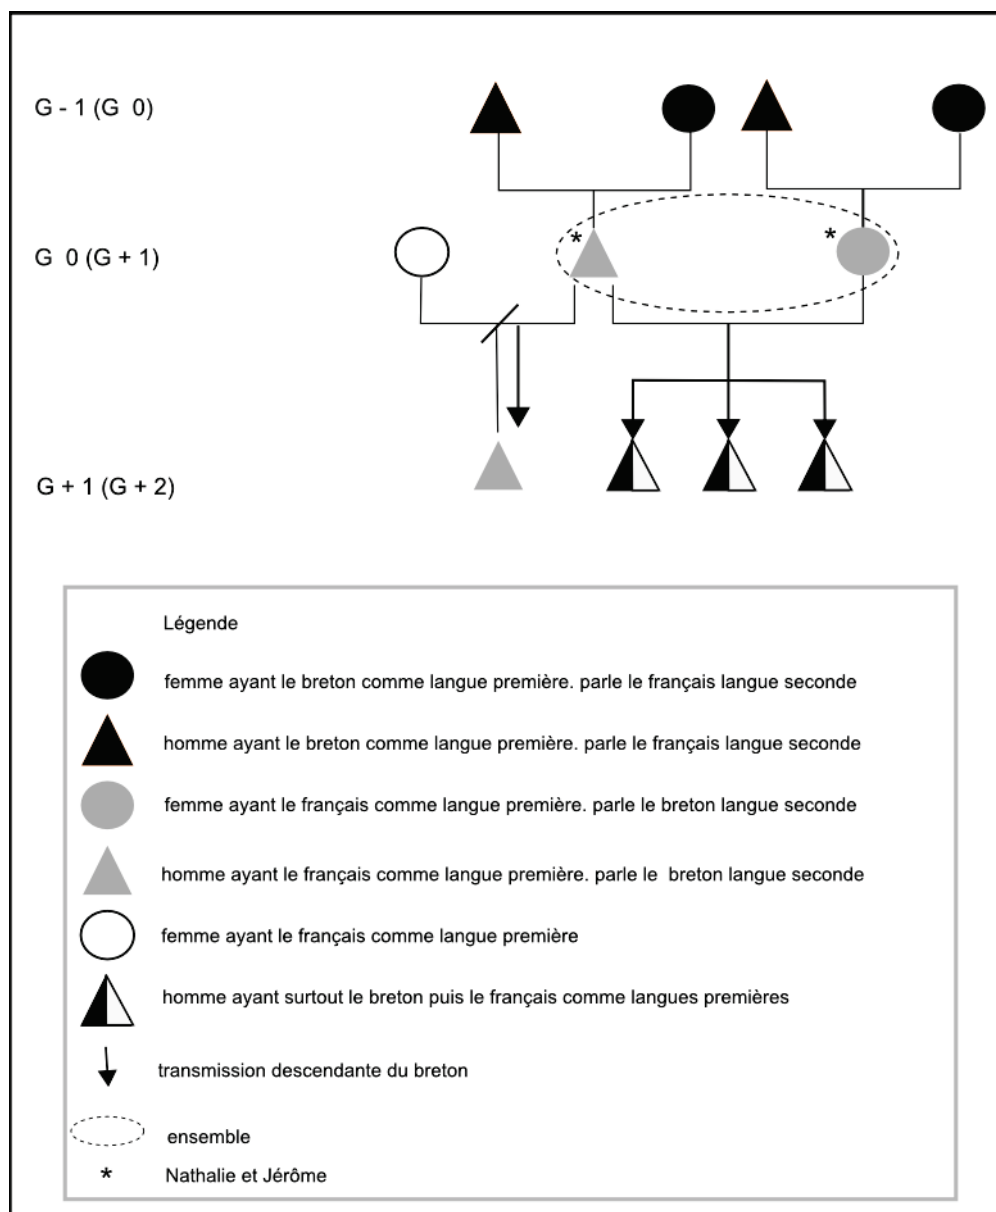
G - 1 (G 0)

G 0 (G + 1)

*

*

G + 1 (G + 2)

Légende

femme ayant le breton comme langue première. parle le français langue seconde

homme ayant le breton comme langue première. parle le français langue seconde

femme ayant le français comme langue première. parle le breton langue seconde

homme ayant le français comme langue première. parle le breton langue seconde

femme ayant le français comme langue première

homme ayant surtout le breton puis le français comme langues premières

transmission descendante du breton

ensemble

* Nathalie et Jérôme